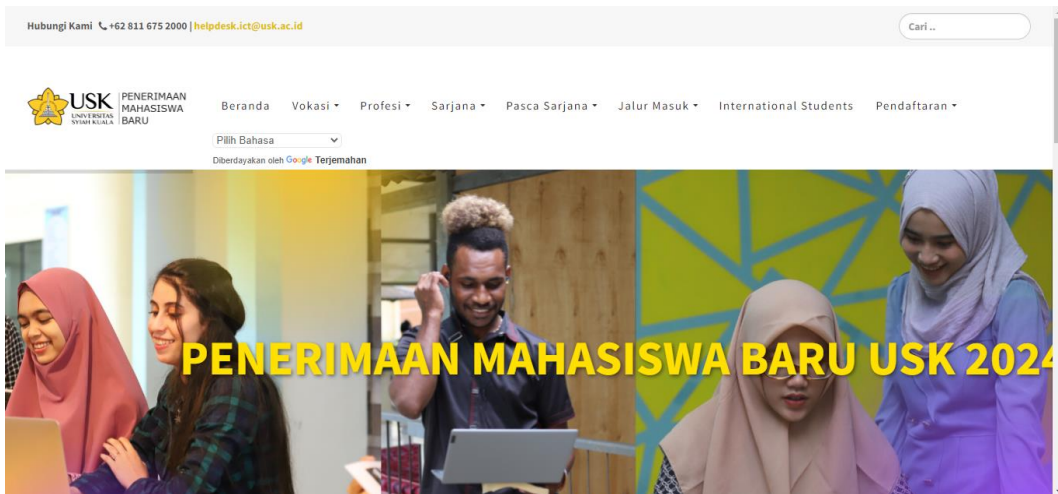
Hubungi Kami +62 811 675 2000 | helpdesk.ict@usk.ac.id

Cari ..

USK UNIVERSITAS SYIAH KUALA PENERIMAAN MAHASISWA BARU

Beranda Vokasi Profesi Sarjana Pasca Sarjana Jalur Masuk International Students Pendaftaran

Pilih Bahasa

Diberdayakan oleh Google Terjemahan

PENERIMAAN MAHASISWA BARU USK 2024